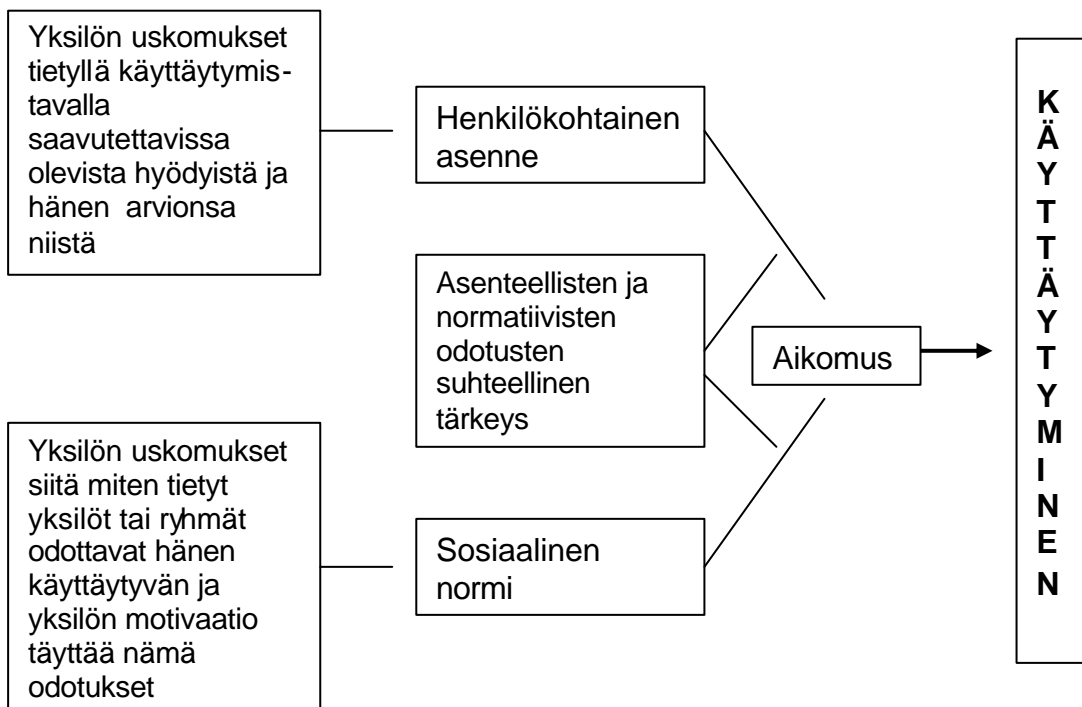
Yksilön uskomukset tietyllä käyttäytymistavalla saavutettavissa olevista hyödyistä ja hänen arvionsa niistä

Henkilökohtainen asenne

Asenteellisten ja normatiivisten odotusten suhteellinen tärkeys

Aikomus

Yksilön uskomukset siitä miten tietyt yksilöt tai ryhmät odottavat hänen käyttäytyvän ja yksilön motivaatio täyttää nämä odotukset

Sosiaalinen normi

KÄYTTÄYTYMINEN